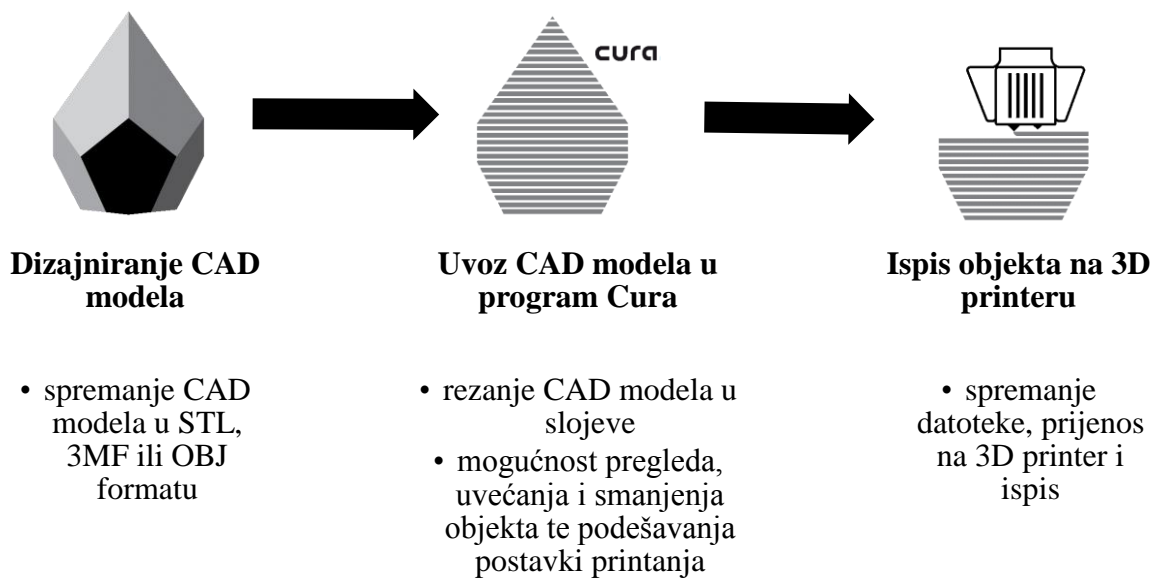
cura

Dizajniranje CAD modela

• spremanje CAD modela u STL, 3MF ili OBJ formatu

Uvoz CAD modela u program Cura

• rezanje CAD modela u slojeve

• mogućnost pregleda, uvećanja i smanjenja objekta te podešavanja postavki printanja

Ispis objekta na 3D printeru

• spremanje datoteke, prijenos na 3D printer i ispis